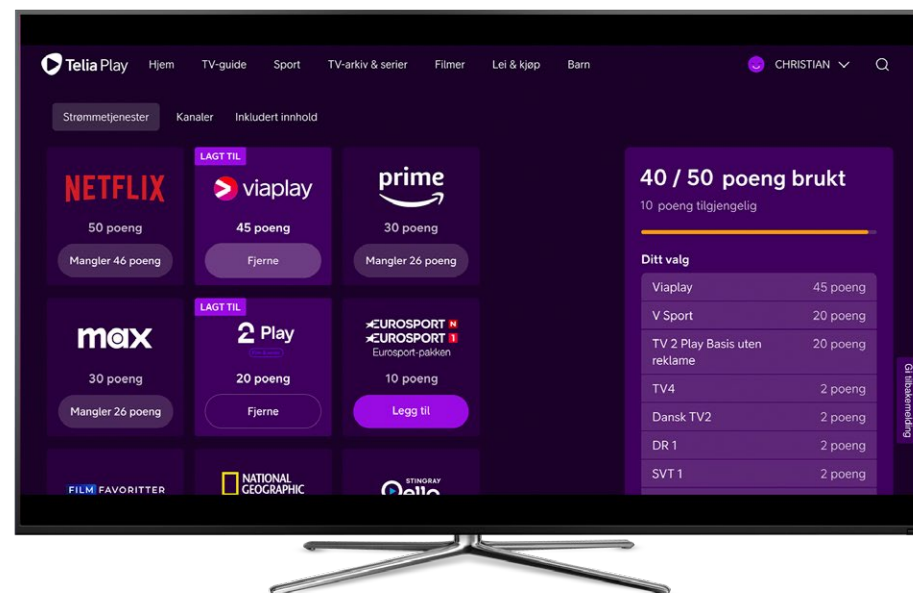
Telia Play Hjem TV-guide Sport TV-arkiv & serier Filmer Lei & kjøp Barn

CHRISTIAN

Strømmetjenester Kanaler Inkludert innhold

NETFLIX
50 poeng
Mangler 46 poeng

LAGT TIL
viaplay
45 poeng
Fjerne

prime
30 poeng
Mangler 26 poeng

max
30 poeng
Mangler 26 poeng

LAGT TIL
2 Play
20 poeng
Fjerne

EUROSPORT N
EUROSPORT 1
Eurosport-pakken
10 poeng
Legg til

FILM FAVORITTER

NATIONAL GEOGRAPHIC

STINGRAY Qello

40 / 50 poeng brukt
10 poeng tilgjengelig

Ditt valg

| | |
|---|---|
| Viaplay | 45 poeng |
| V Sport | 20 poeng |
| TV 2 Play Basis uten reklame | 20 poeng |
| TV4 | 2 poeng |
| Dansk TV2 | 2 poeng |
| DR 1 | 2 poeng |
| SVT 1 | 2 poeng |

Gi tilbakemelding